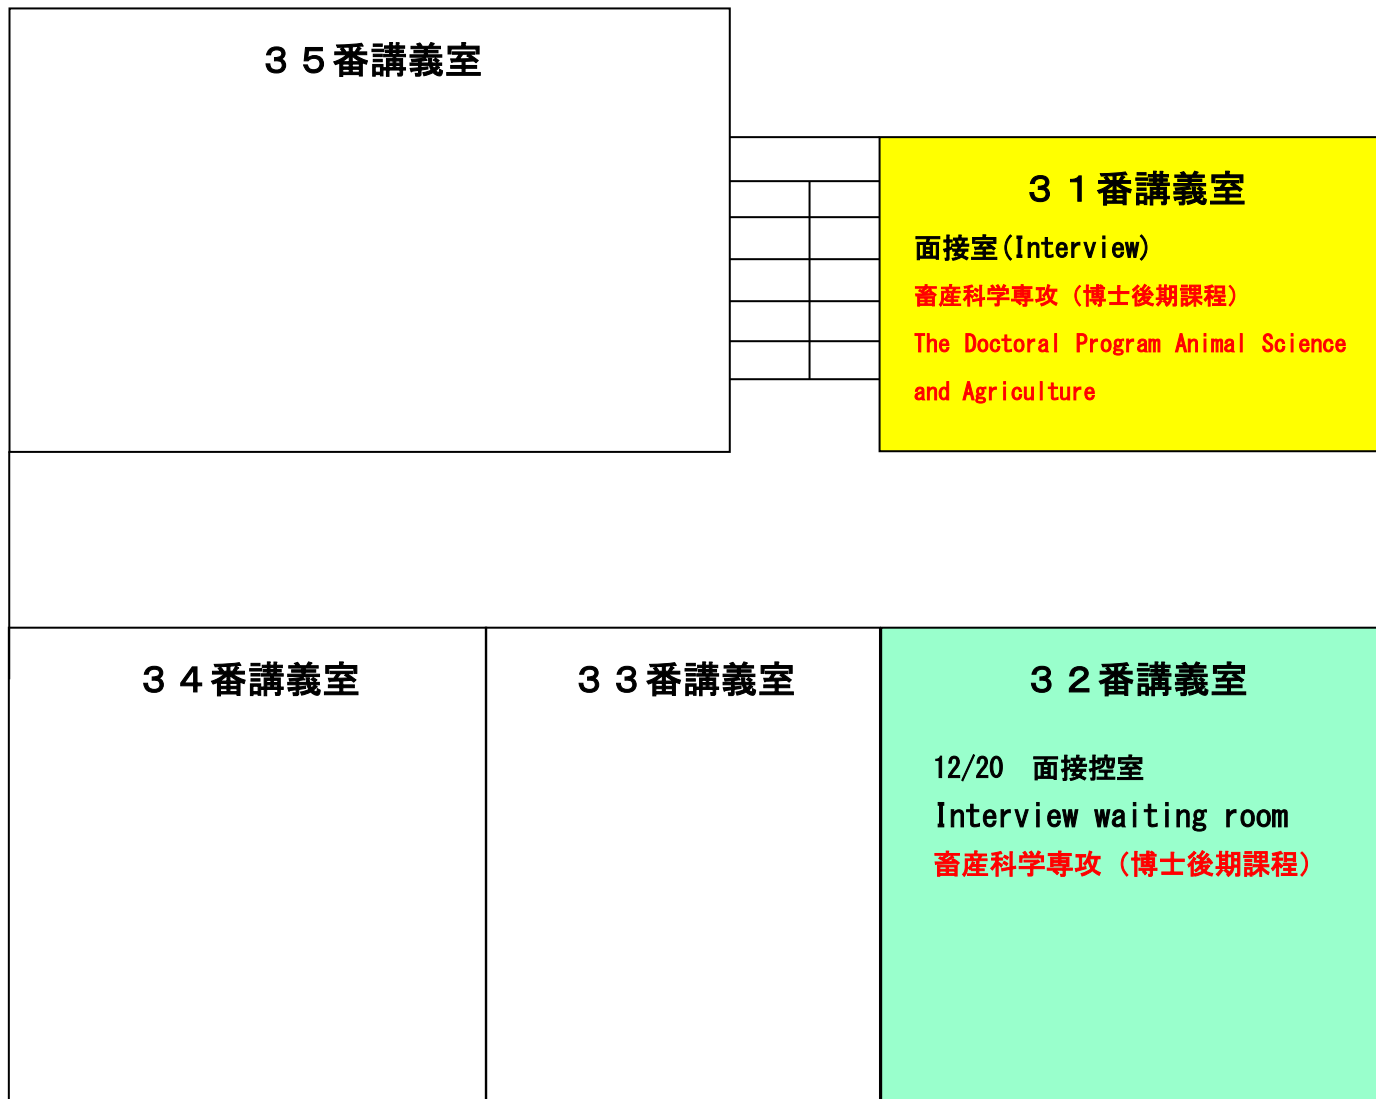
３５番講義室

３１番講義室

面接室(Interview)

畜産科学専攻（博士後期課程）

The Doctoral Program Animal Science and Agriculture

３４番講義室

３３番講義室

３２番講義室

12/20 面接控室

Interview waiting room

畜産科学専攻（博士後期課程）